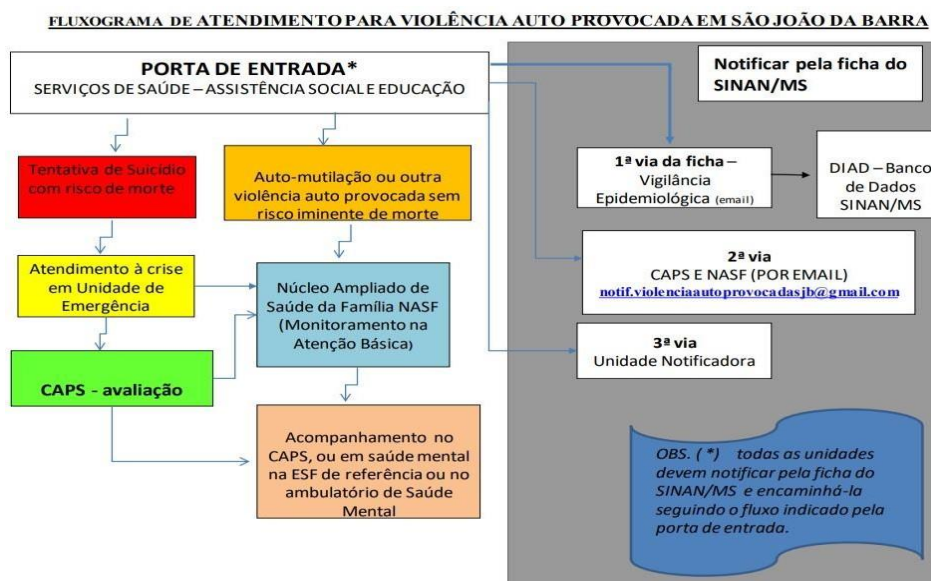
FLUXOGRAMA DE ATENDIMENTO PARA VIOLÊNCIA AUTO PROVOCADA EM SÃO JOÃO DA BARRA

PORTA DE ENTRADA*
SERVIÇOS DE SAÚDE – ASSISTÊNCIA SOCIAL E EDUCAÇÃO

Notificar pela ficha do SINAN/MS

Tentativa de Suicídio com risco de morte

Auto-mutilação ou outra violência auto provocada sem risco iminente de morte

1ª via da ficha – Vigilância Epidemiológica (email)

DIAD – Banco de Dados SINAN/MS

2ª via
CAPS E NASF (POR EMAIL)
notif.violenciaautoprovocadasjb@gmail.com

Atendimento à crise em Unidade de Emergência

Núcleo Ampliado de Saúde da Família NASF (Monitoramento na Atenção Básica)

3ª via
Unidade Notificadora

CAPS - avaliação

Acompanhamento no CAPS, ou em saúde mental na ESF de referência ou no ambulatório de Saúde Mental

OBS. ( *) todas as unidades devem notificar pela ficha do SINAN/MS e encaminhá-la seguindo o fluxo indicado pela porta de entrada.